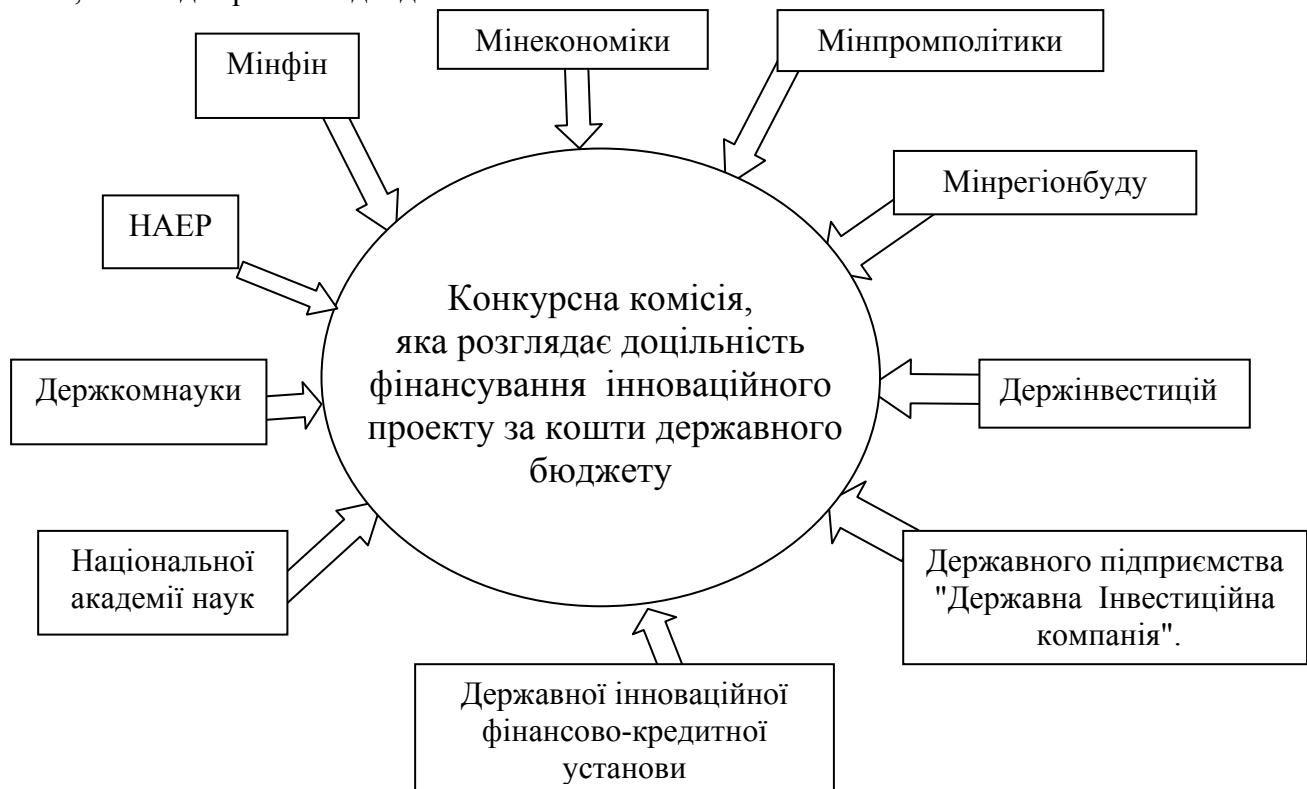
Мінекономіки

Мінпромполітики

Мінфін

Мінрегіонбуду

НАЕР

Конкурсна комісія, яка розглядає доцільність фінансування інноваційного проекту за кошти державного бюджету

Держкомнауки

Держінвестицій

Національної академії наук

Державного підприємства "Державна Інвестиційна компанія".

Державної інноваційної фінансово-кредитної установи